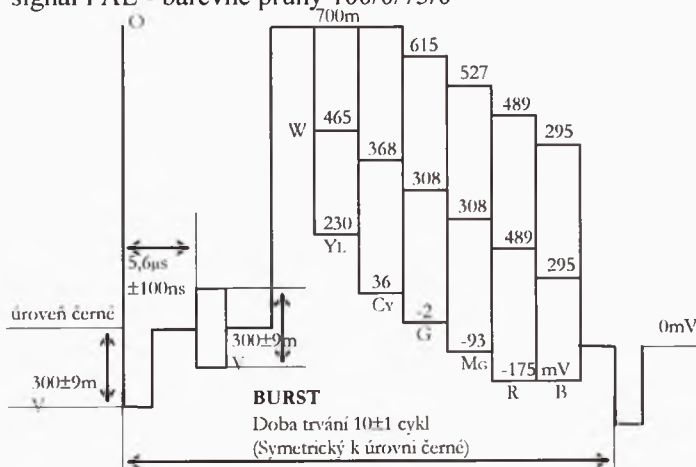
signál PAL - barevné pruhy 100/0/75/0

O

700m

615

527

489

295

W

465

368

308

308

230

YL

36

CY

-2

G

-93

MG

489

295

-175

mV

R

B

5,6μs

±100ns

úroveň černé

300±9m

V

300±9m

V

0mV

BURST

Doba trvání 10±1 cykl

(Symetrický k úrovni černé)